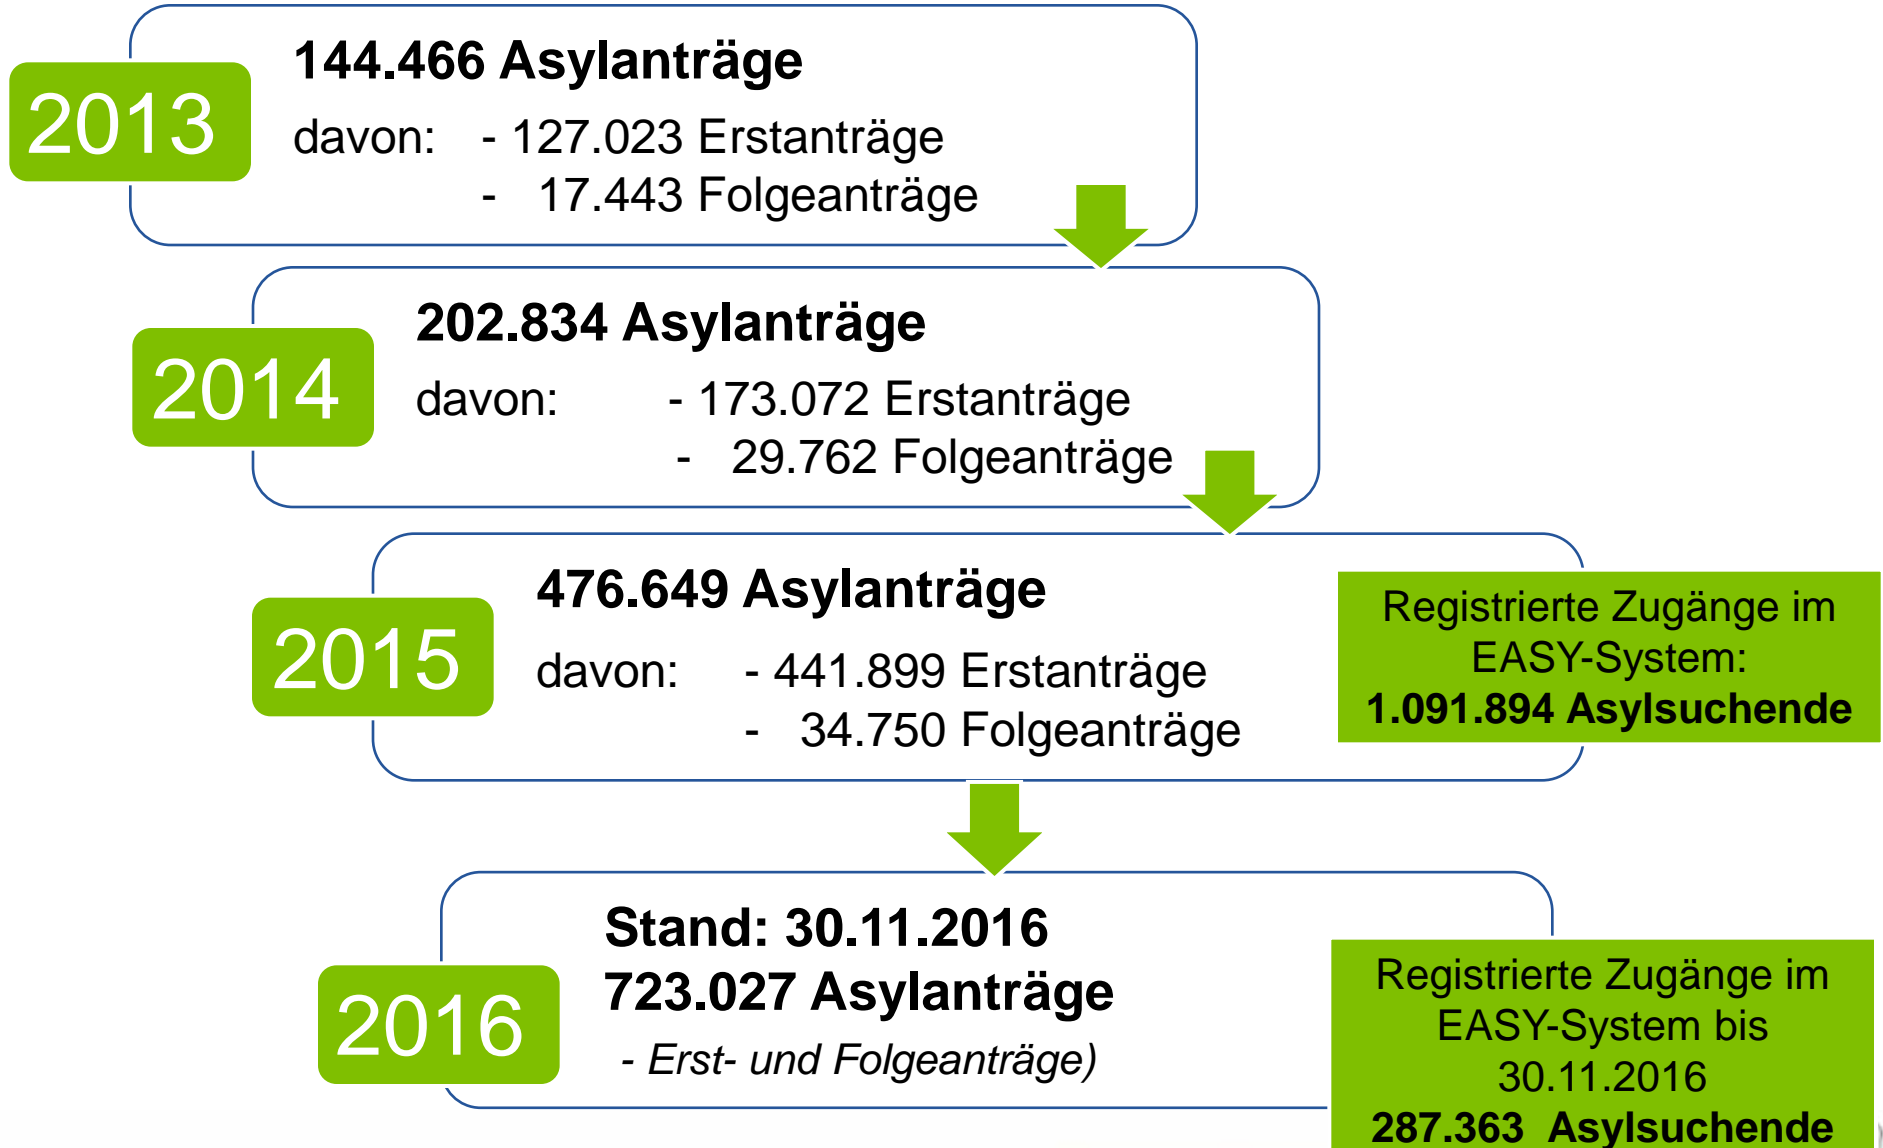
2013

144.466 Asylanträge

davon: - 127.023 Erstanträge
- 17.443 Folgeanträge

2014

202.834 Asylanträge

davon: - 173.072 Erstanträge
- 29.762 Folgeanträge

2015

476.649 Asylanträge

davon: - 441.899 Erstanträge
- 34.750 Folgeanträge

Registrierte Zugänge im EASY-System:
1.091.894 Asylsuchende

2016

Stand: 30.11.2016
723.027 Asylanträge
- Erst- und Folgeanträge)

Registrierte Zugänge im EASY-System bis 30.11.2016
287.363 Asylsuchende